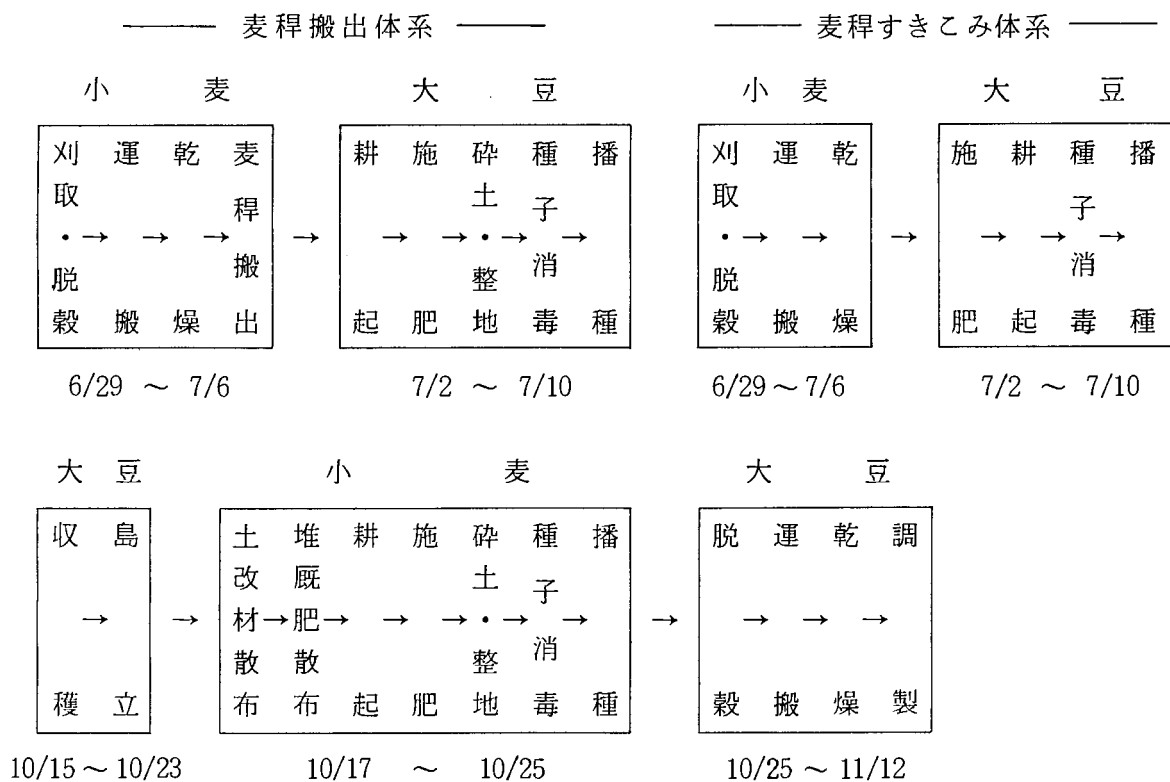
—— 麦稈搬出体系 ——

小麦

刈取・脱穀 → 運搬 → 乾燥 → 麦稈搬出

6/29 ～ 7/6

→

大豆

耕起 → 施肥 → 砕土・整地 → 種子消毒 → 播種

7/2 ～ 7/10

—— 麦稈すきこみ体系 ——

小麦

刈取・脱穀 → 運搬 → 乾燥

6/29 ～ 7/6

→

大豆

施肥 → 耕起 → 種子消毒 → 播種

7/2 ～ 7/10

大豆

収穫 → 島立

10/15 ～ 10/23

→

小麦

土改材散布 → 堆厩肥散布 → 耕起 → 施肥 → 砕土・整地 → 種子消毒 → 播種

10/17 ～ 10/25

→

大豆

脱穀 → 運搬 → 乾燥 → 調製

10/25 ～ 11/12